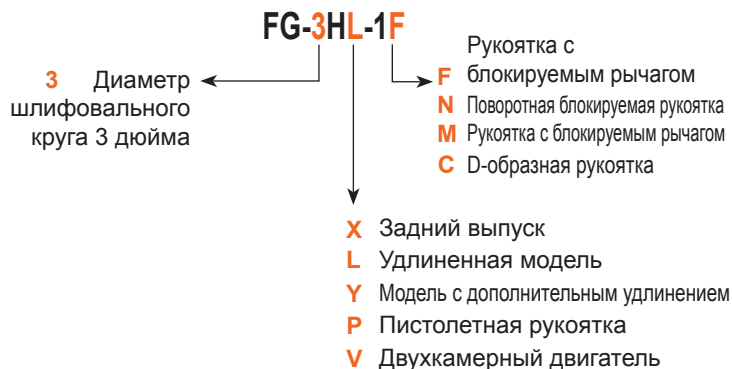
FG-3HL-1F

3 Диаметр шлифовального круга 3 дюйма

F Рукоятка с блокируемым рычагом
N Поворотная блокируемая рукоятка
M Рукоятка с блокируемым рычагом
C D-образная рукоятка

X Задний выпуск
L Удлиненная модель
Y Модель с дополнительным удлинением
P Пистолетная рукоятка
V Двухкамерный двигатель